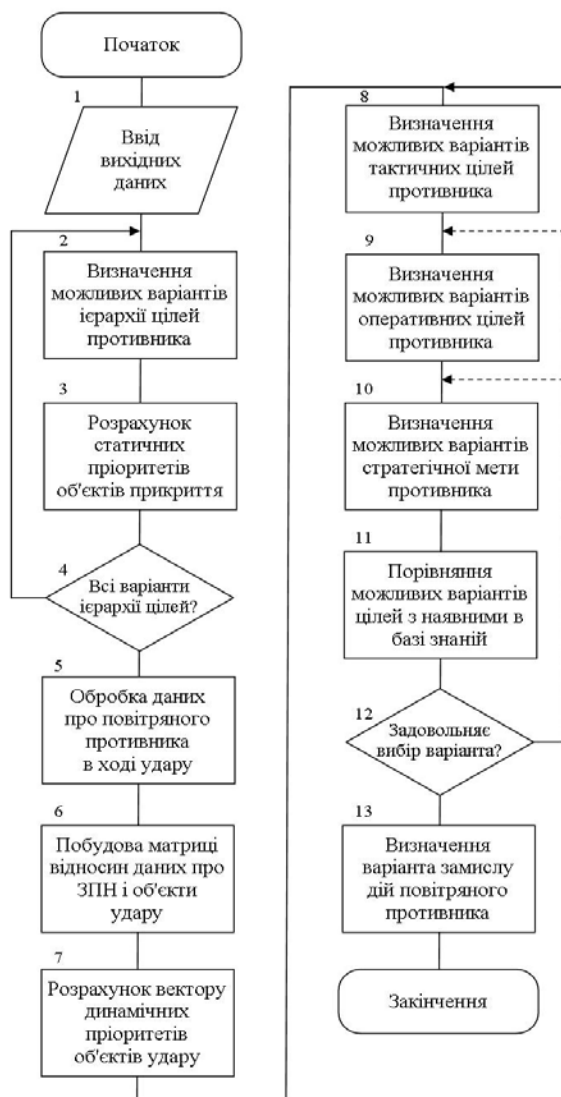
Початок

1
Ввід вихідних даних

2
Визначення можливих варіантів ієрархії цілей противника

3
Розрахунок статичних пріоритетів об'єктів прикриття

4
Всі варіанти ієрархії цілей?

5
Обробка даних про повітряного противника в ході удару

6
Побудова матриці відносин даних про ЗПН і об'єкти удару

7
Розрахунок вектору динамічних пріоритетів об'єктів удару

8
Визначення можливих варіантів тактичних цілей противника

9
Визначення можливих варіантів оперативних цілей противника

10
Визначення можливих варіантів стратегічної мети противника

11
Порівняння можливих варіантів цілей з наявними в базі знаній

12
Задовольняє вибір варіанта?

13
Визначення варіанта замислу дій повітряного противника

Закінчення